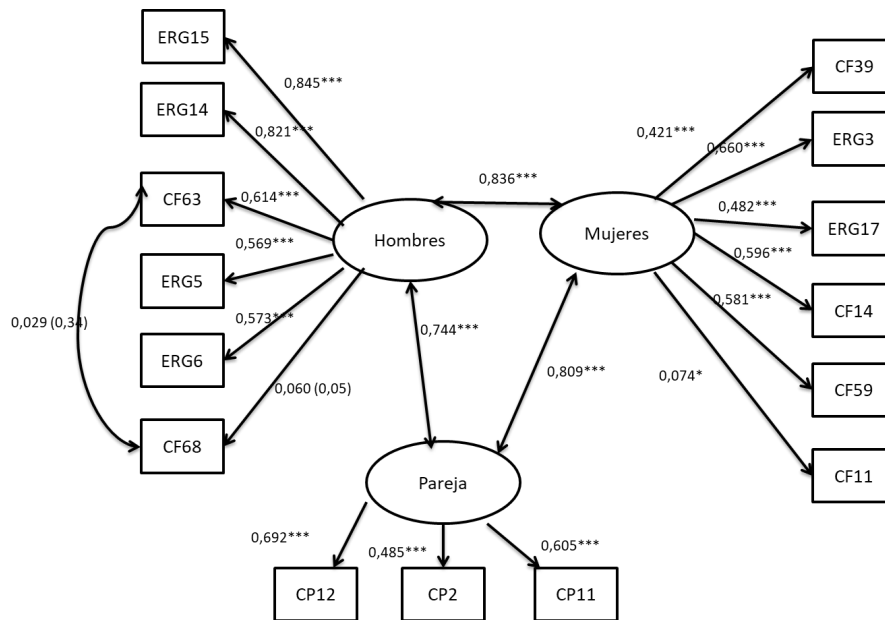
ERG15
ERG14
CF63
ERG5
ERG6
CF68
0,845***
0,821***
0,614***
0,569***
0,573***
0,060 (0,05)
0,029 (0,34)
Hombres
0,836***
Mujeres
0,744***
0,809***
Pareja
CF39
ERG3
ERG17
CF14
CF59
CF11
0,421***
0,660***
0,482***
0,596***
0,581***
0,074*
0,692***
0,485***
0,605***
CP12
CP2
CP11